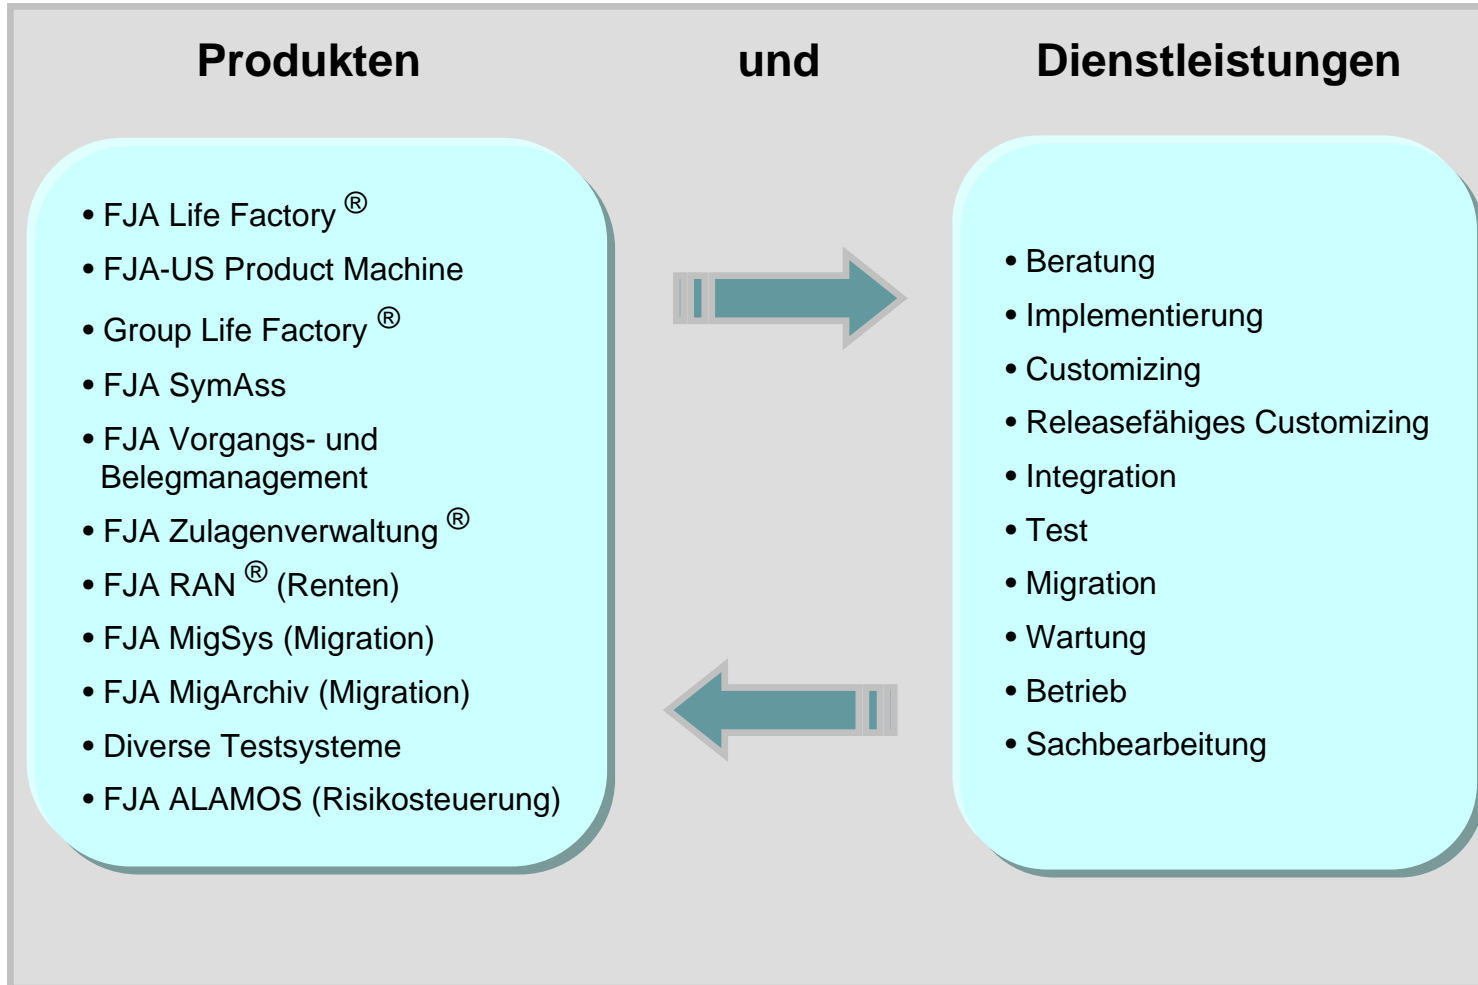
Produkten und Dienstleistungen

• FJA Life Factory ®
• FJA-US Product Machine
• Group Life Factory ®
• FJA SymAss
• FJA Vorgangs- und Belegmanagement
• FJA Zulagenverwaltung ®
• FJA RAN ® (Renten)
• FJA MigSys (Migration)
• FJA MigArchiv (Migration)
• Diverse Testsysteme
• FJA ALAMOS (Risikosteuerung)

• Beratung
• Implementierung
• Customizing
• Releasefähiges Customizing
• Integration
• Test
• Migration
• Wartung
• Betrieb
• Sachbearbeitung